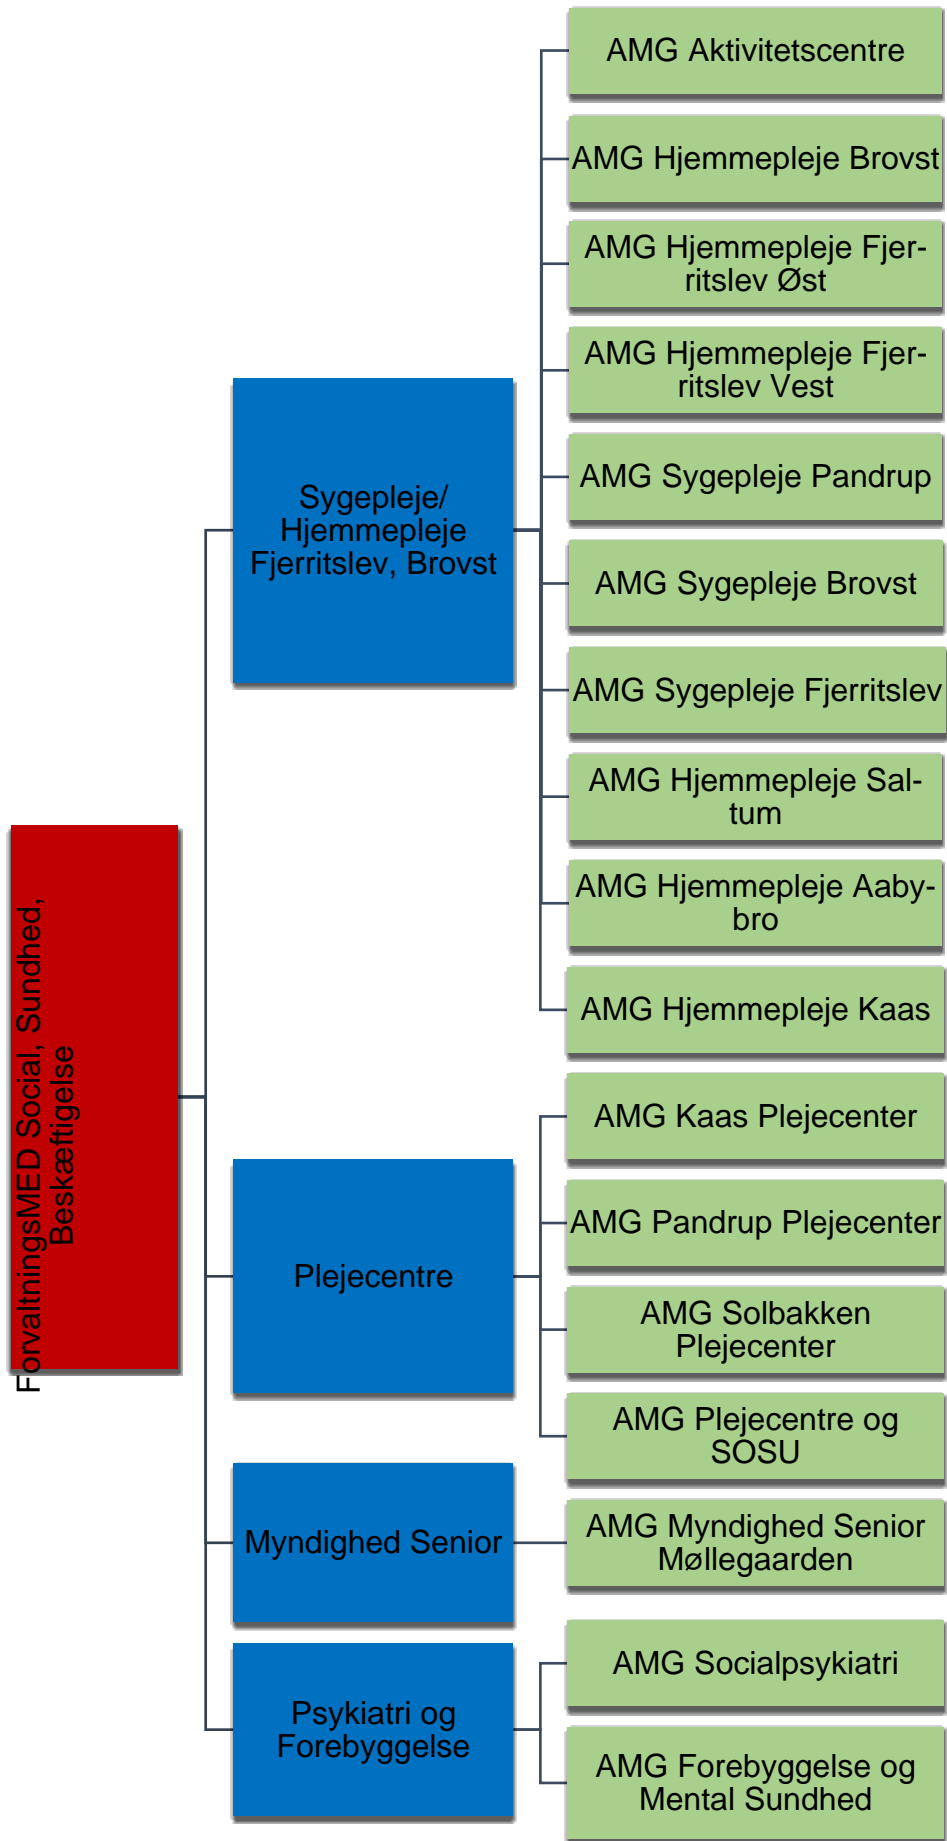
ForvaltningsMED Social, Sundhed, Beskæftigelse

Sygepleje/ Hjemmepleje Fjerritslev, Brovst

AMG Aktivitetscentre

AMG Hjemmepleje Brovst

AMG Hjemmepleje Fjerritslev Øst

AMG Hjemmepleje Fjerritslev Vest

AMG Sygepleje Pandrup

AMG Sygepleje Brovst

AMG Sygepleje Fjerritslev

AMG Hjemmepleje Saltum

AMG Hjemmepleje Aabybro

AMG Hjemmepleje Kaas

Plejecentre

AMG Kaas Plejecenter

AMG Pandrup Plejecenter

AMG Solbakken Plejecenter

AMG Plejecentre og SOSU

Myndighed Senior

AMG Myndighed Senior Møllegaarden

Psykiatri og Forebyggelse

AMG Socialpsykiatri

AMG Forebyggelse og Mental Sundhed